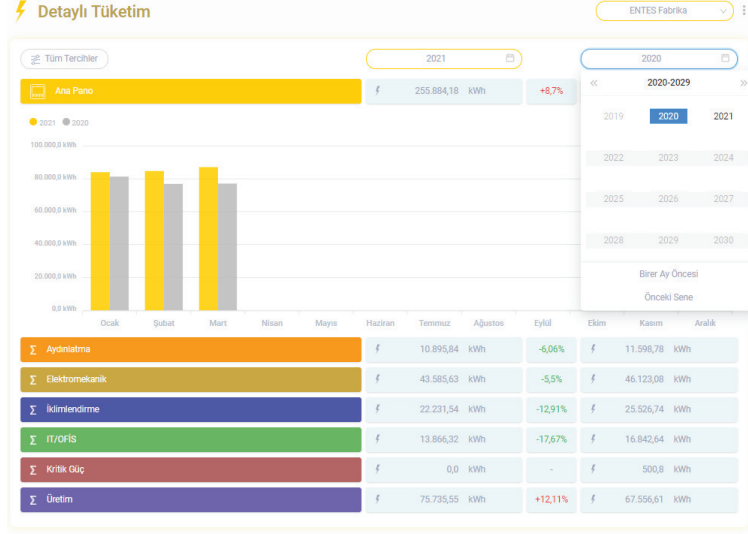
Detaylı Tüketim

ENTES Fabrika

Tüm Tercihler

2021

2020

Ana Pano

255.884,18 kWh

+8,7%

« 2020-2029 »

2019 2020 2021
2022 2023 2024
2025 2026 2027
2028 2029 2030

Birer Ay Öncesi

Önceki Sene

2021 2020

100.000,0 kWh
80.000,0 kWh
60.000,0 kWh
40.000,0 kWh
20.000,0 kWh
0,0 kWh

Ocak Şubat Mart Nisan Mayıs Haziran Temmuz Ağustos Eylül Ekim Kasım Aralık

| | | | |
|---|---|---|---|
| Σ Aydınlatma | 10.895,84 kWh | -6,06% | 11.598,78 kWh |
| Σ Elektromekanik | 43.585,63 kWh | -5,5% | 46.123,08 kWh |
| Σ İklimlendirme | 22.231,54 kWh | -12,91% | 25.526,74 kWh |
| Σ IT/OFİS | 13.866,32 kWh | -17,67% | 16.842,64 kWh |
| Σ Kritik Güç | 0,0 kWh | - | 500,8 kWh |
| Σ Üretim | 75.735,55 kWh | +12,11% | 67.556,61 kWh |